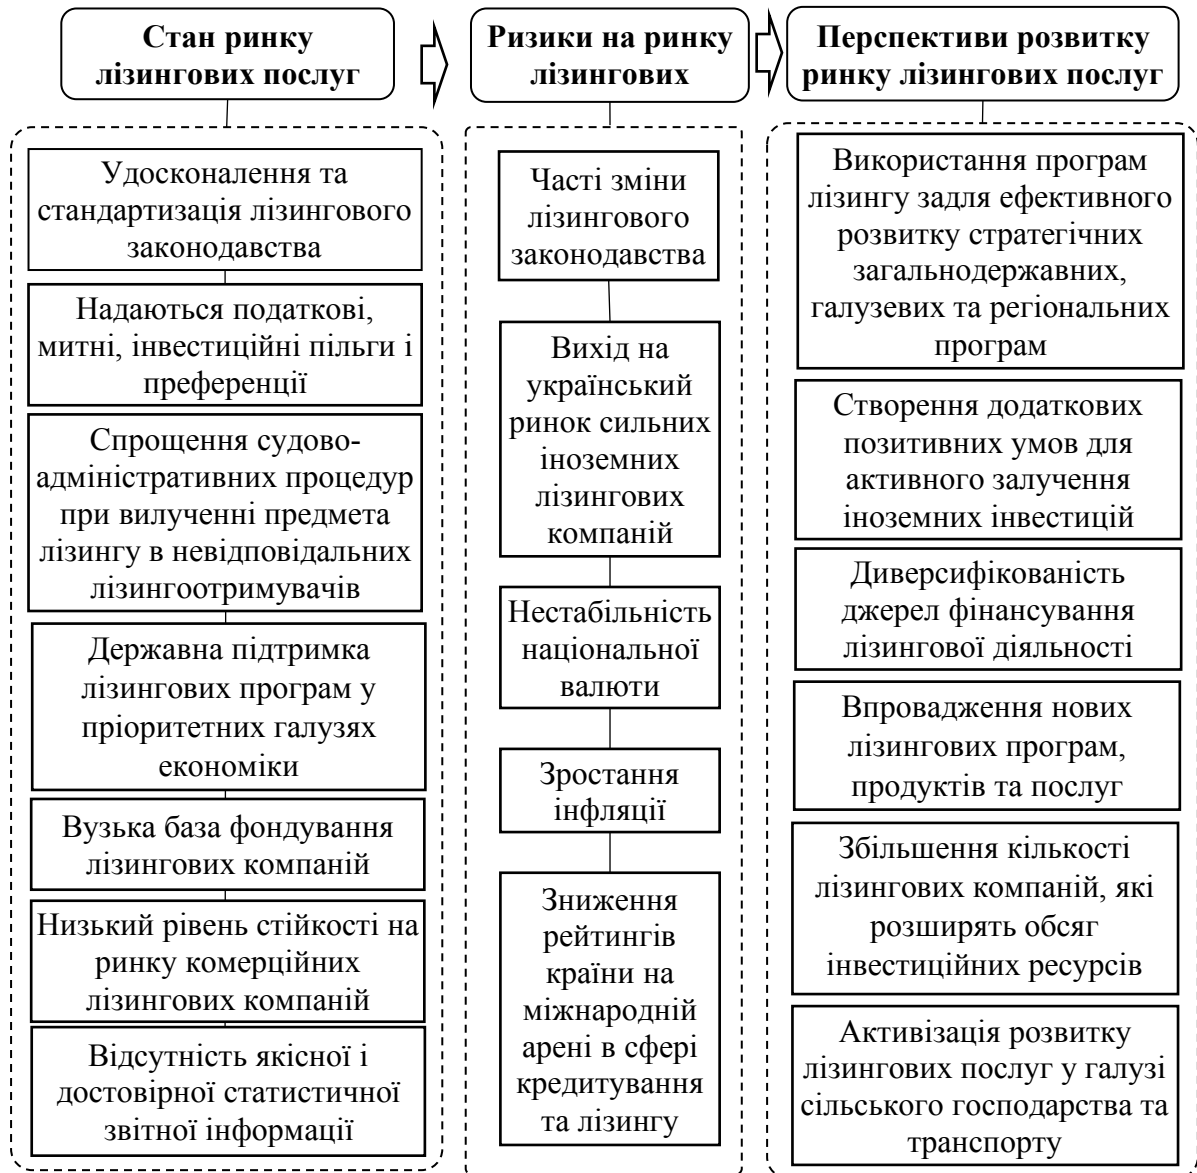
Стан ринку лізингових послуг

Удосконалення та стандартизація лізингового законодавства

Надаються податкові, митні, інвестиційні пільги і преференції

Спрощення судово-адміністративних процедур при вилученні предмета лізингу в невідповідальних лізингоотримувачів

Державна підтримка лізингових програм у пріоритетних галузях економіки

Вузька база фондування лізингових компаній

Низький рівень стійкості на ринку комерційних лізингових компаній

Відсутність якісної і достовірної статистичної звітної інформації

Ризики на ринку лізингових

Часті зміни лізингового законодавства

Вихід на український ринок сильних іноземних лізингових компаній

Нестабільність національної валюти

Зростання інфляції

Зниження рейтингів країни на міжнародній арені в сфері кредитування та лізингу

Перспективи розвитку ринку лізингових послуг

Використання програм лізингу задля ефективного розвитку стратегічних загальнодержавних, галузевих та регіональних програм

Створення додаткових позитивних умов для активного залучення іноземних інвестицій

Диверсифікованість джерел фінансування лізингової діяльності

Впровадження нових лізингових програм, продуктів та послуг

Збільшення кількості лізингових компаній, які розширять обсяг інвестиційних ресурсів

Активізація розвитку лізингових послуг у галузі сільського господарства та транспорту